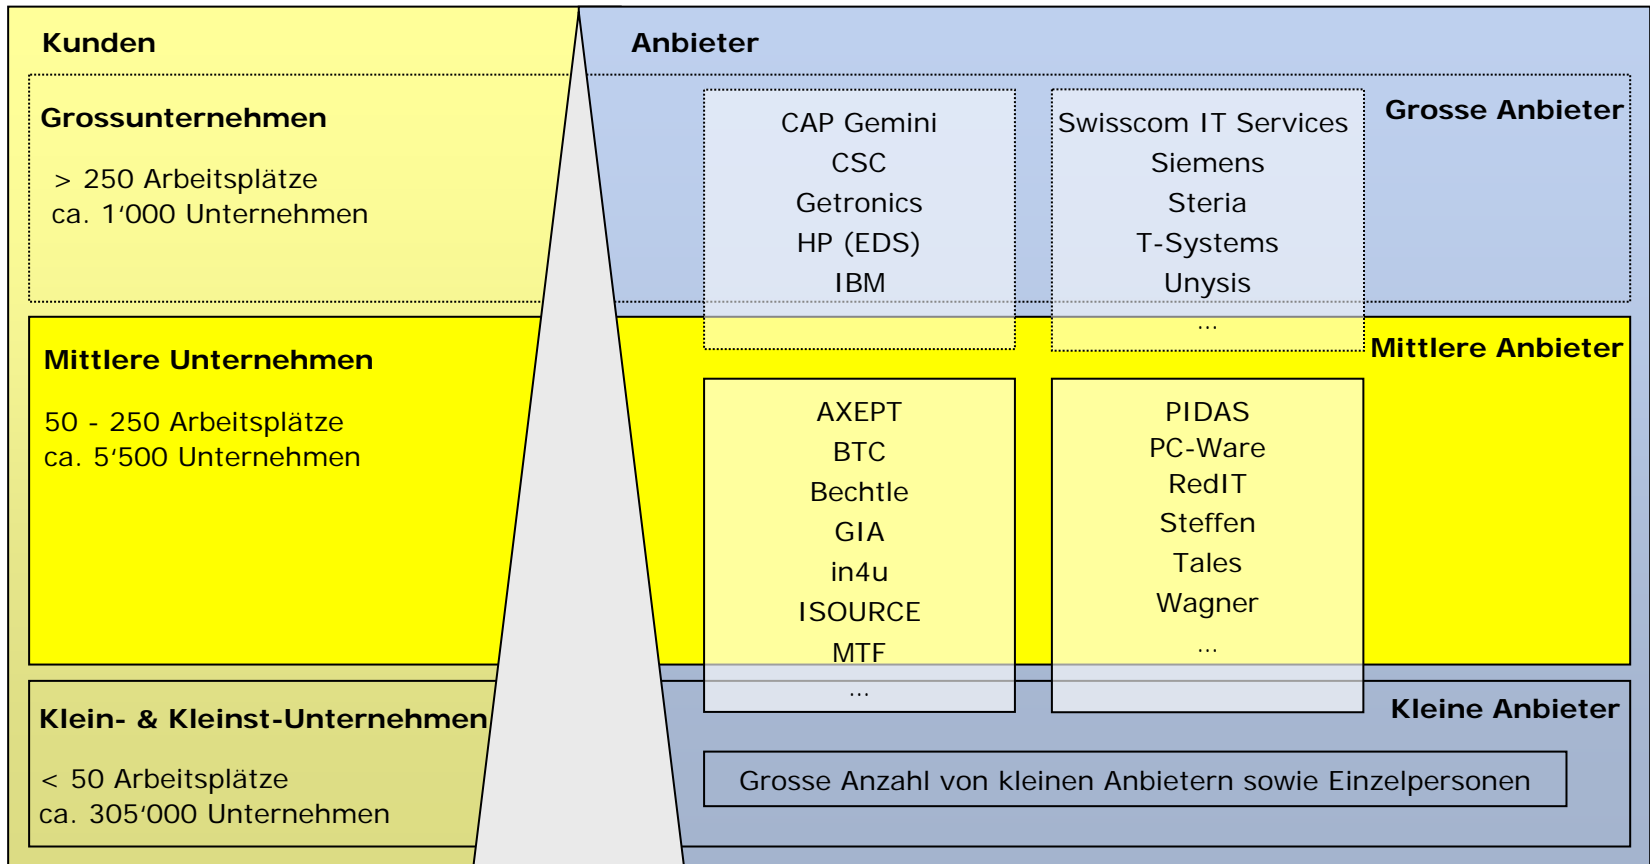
Kunden

Grossunternehmen

> 250 Arbeitsplätze
ca. 1‘000 Unternehmen

Mittlere Unternehmen

50 - 250 Arbeitsplätze
ca. 5‘500 Unternehmen

Klein- & Kleinst-Unternehmen

< 50 Arbeitsplätze
ca. 305‘000 Unternehmen

Anbieter

Grosse Anbieter

CAP Gemini
CSC
Getronics
HP (EDS)
IBM

Swisscom IT Services
Siemens
Steria
T-Systems
Unysis
...

Mittlere Anbieter

AXEPT
BTC
Bechtle
GIA
in4u
ISOURCE
MTF
...

PIDAS
PC-Ware
RedIT
Steffen
Tales
Wagner
...

Kleine Anbieter

Grosse Anzahl von kleinen Anbietern sowie Einzelpersonen